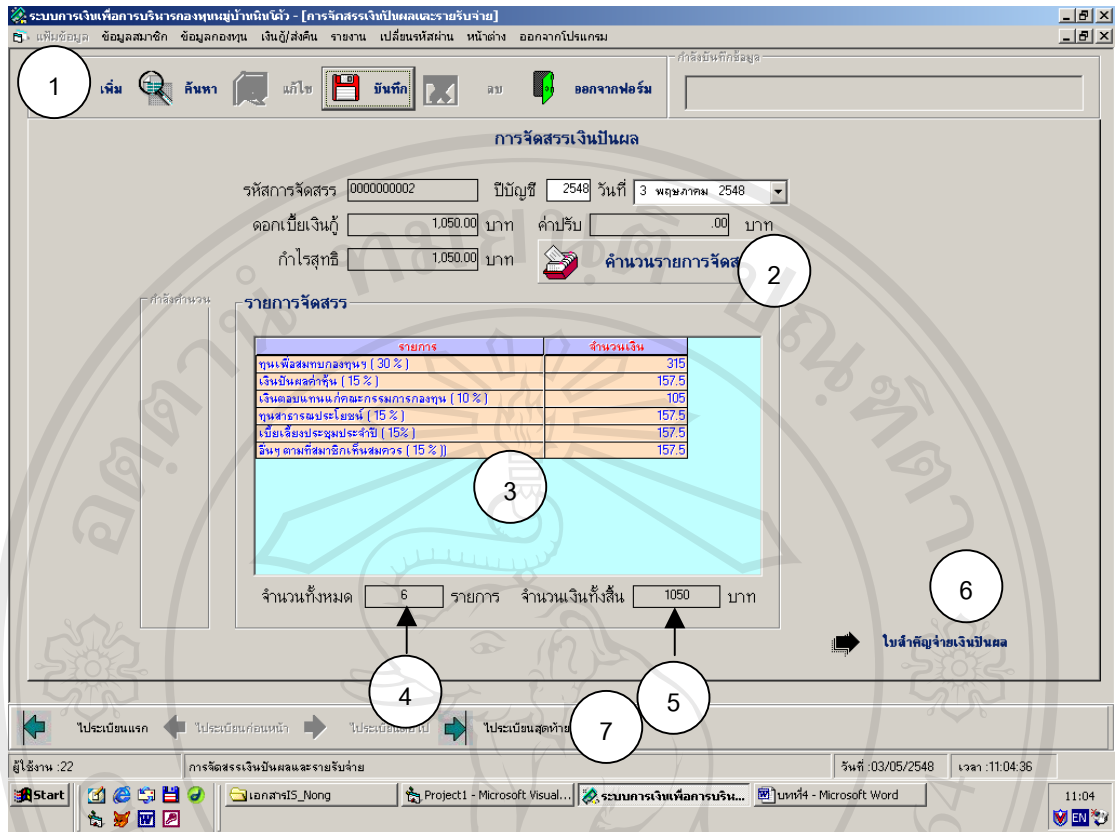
ระบบการเงินเพื่อการบริหารกองทุนหมู่บ้านหนิบโค้ว - [การจัดสรรเงินปันผลและรายรับจ่าย]

แฟ้มข้อมูล ข้อมูลสมาชิก ข้อมูลกองทุน เงินกู้/ส่งคืน รายงาน เปลี่ยนรหัสผ่าน หน้าต่าง ออกจากโปรแกรม

1 เพิ่ม ค้นหา แก้ไข บันทึก ลบ ออกจากฟอร์ม

กำลังบันทึกข้อมูล

การจัดสรรเงินปันผล

รหัสการจัดสรร 0000000002 ปีบัญชี 2548 วันที่ 3 พฤษภาคม 2548

ดอกเบี้ยเงินกู้ 1,050.00 บาท ค่าปรับ .00 บาท

กำไรสุทธิ 1,050.00 บาท คำนวนรายการจัดส 2

กำลังคำนวน

รายการจัดสรร

| รายการ | จำนวนเงิน |
|---|---|
| ทุนเพื่อสมทบกองทุนฯ ( 30 % ) | 315 |
| เงินปันผลค่าหุ้น ( 15 % ) | 157.5 |
| เงินตอบแทนแก่คณะกรรมการกองทุน ( 10 % ) | 105 |
| ทุนสาธารณประโยชน์ ( 15 % ) | 157.5 |
| เบี้ยเลี้ยงประชุมประจำปี ( 15% ) | 157.5 |
| อื่นๆ ตามที่สมาชิกเห็นสมควร ( 15 % )] | 157.5 |

3

จำนวนทั้งหมด 6 รายการ จำนวนเงินทั้งสิ้น 1050 บาท

6

ใบสำคัญจ่ายเงินปันผล

4 5

ไประเบียนแรก ไประเบียนก่อนหน้า ไประเบียนถัดไป ไประเบียนสุดท้าย 7

ผู้ใช้งาน :22 การจัดสรรเงินปันผลและรายรับจ่าย วันที่ :03/05/2548 เวลา :11:04:36

Start เอกสารIS_Nong Project1 - Microsoft Visual... ระบบการเงินเพื่อการบริห... บทที่4 - Microsoft Word 11:04 EN